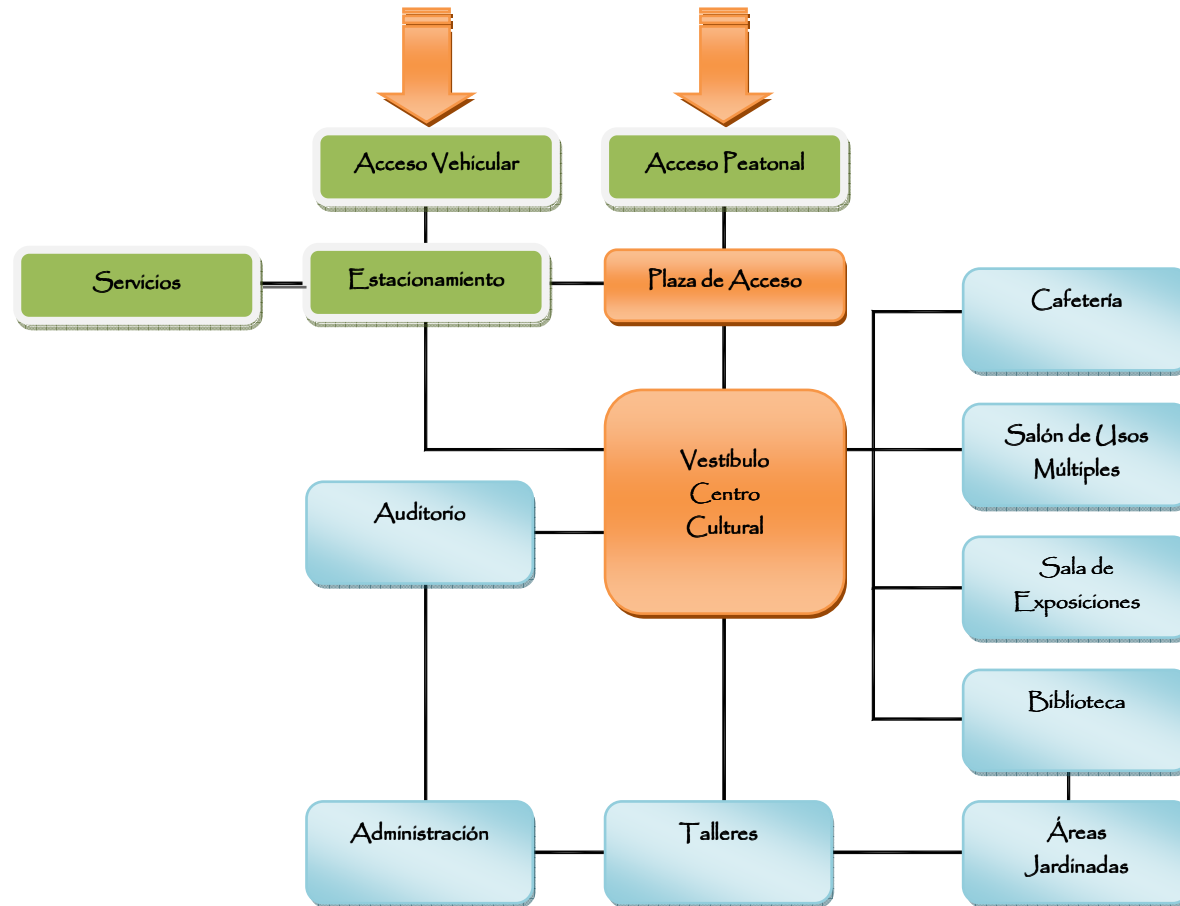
Acceso Vehicular

Acceso Peatonal

Servicios

Estacionamiento

Plaza de Acceso

Cafetería

Vestíbulo Centro Cultural

Salón de Usos Múltiples

Auditorio

Sala de Exposiciones

Biblioteca

Administración

Talleres

Áreas Jardinadas